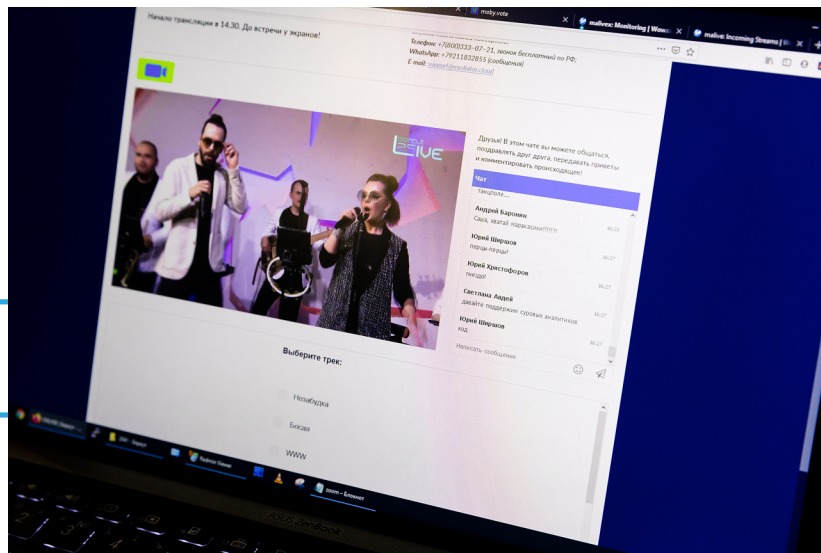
Начало трансляции в 14.30. До встречи у экранов!

Телефон: +7(800)333-07-21, звонок бесплатный по РФ;
WhatsApp: +79211832855 (сообщения)
E-mail: support@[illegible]

moby.vote
malives: Monitoring | Wowza
malive: Incoming Streams | W

LIVE

Друзья! В этом чате вы можете общаться, поздравлять друг друга, передавать приветы и комментировать происходящее!

Чат
зажгите...

Андрей Барсмин
Саша, зажгай наркакоии!!!!!
14:23

Юрий Ширшов
перцы-перцы!
14:27

Юрий Христофоров
гнездо!
14:27

Светлана Алдей
давайте поддержим суровых аналитиков
14:27

Юрий Ширшов
код
14:27

Написать сообщение

Выберите трек:

Незабудка

Босая

www

zoom – Блокнот
ASUS ZenBook